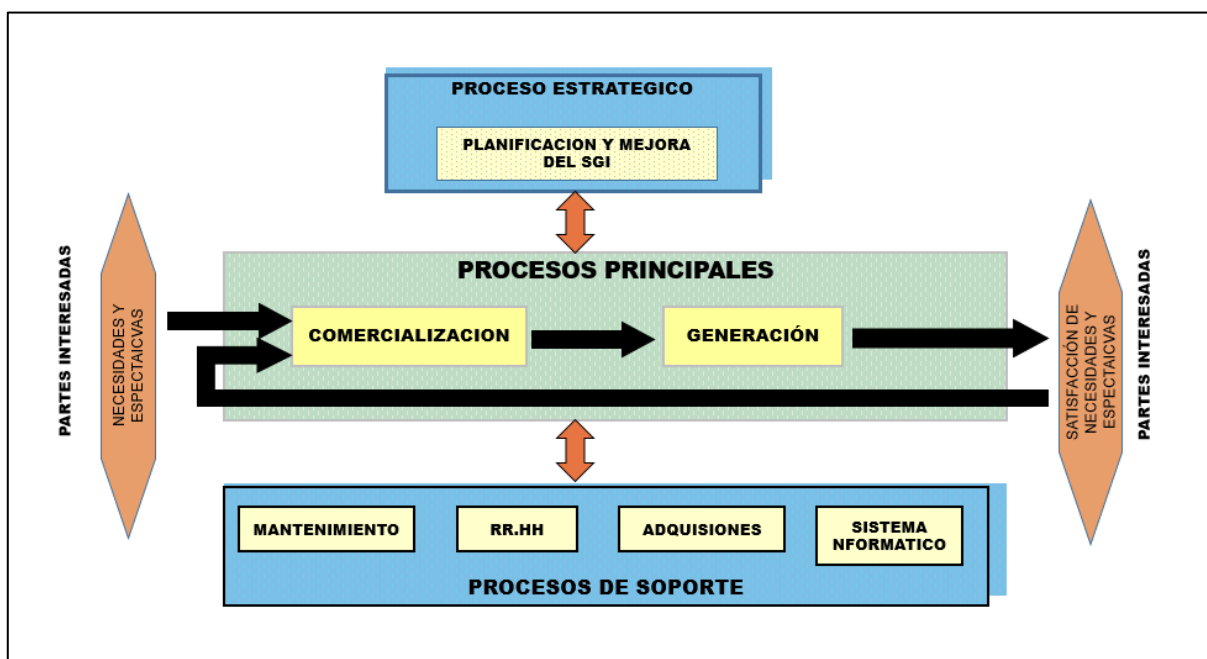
PROCESO ESTRATEGICO

PLANIFICACION Y MEJORA DEL SGI

PARTES INTERESADAS

NECESIDADES Y ESPECTAICVAS

PROCESOS PRINCIPALES

COMERCIALIZACION

GENERACIÓN

SATISFACCIÓN DE NECESIDADES Y ESPECTAICVAS

PARTES INTERESADAS

MANTENIMIENTO

RR.HH

ADQUISIONES

SISTEMA NFORMATICO

PROCESOS DE SOPORTE